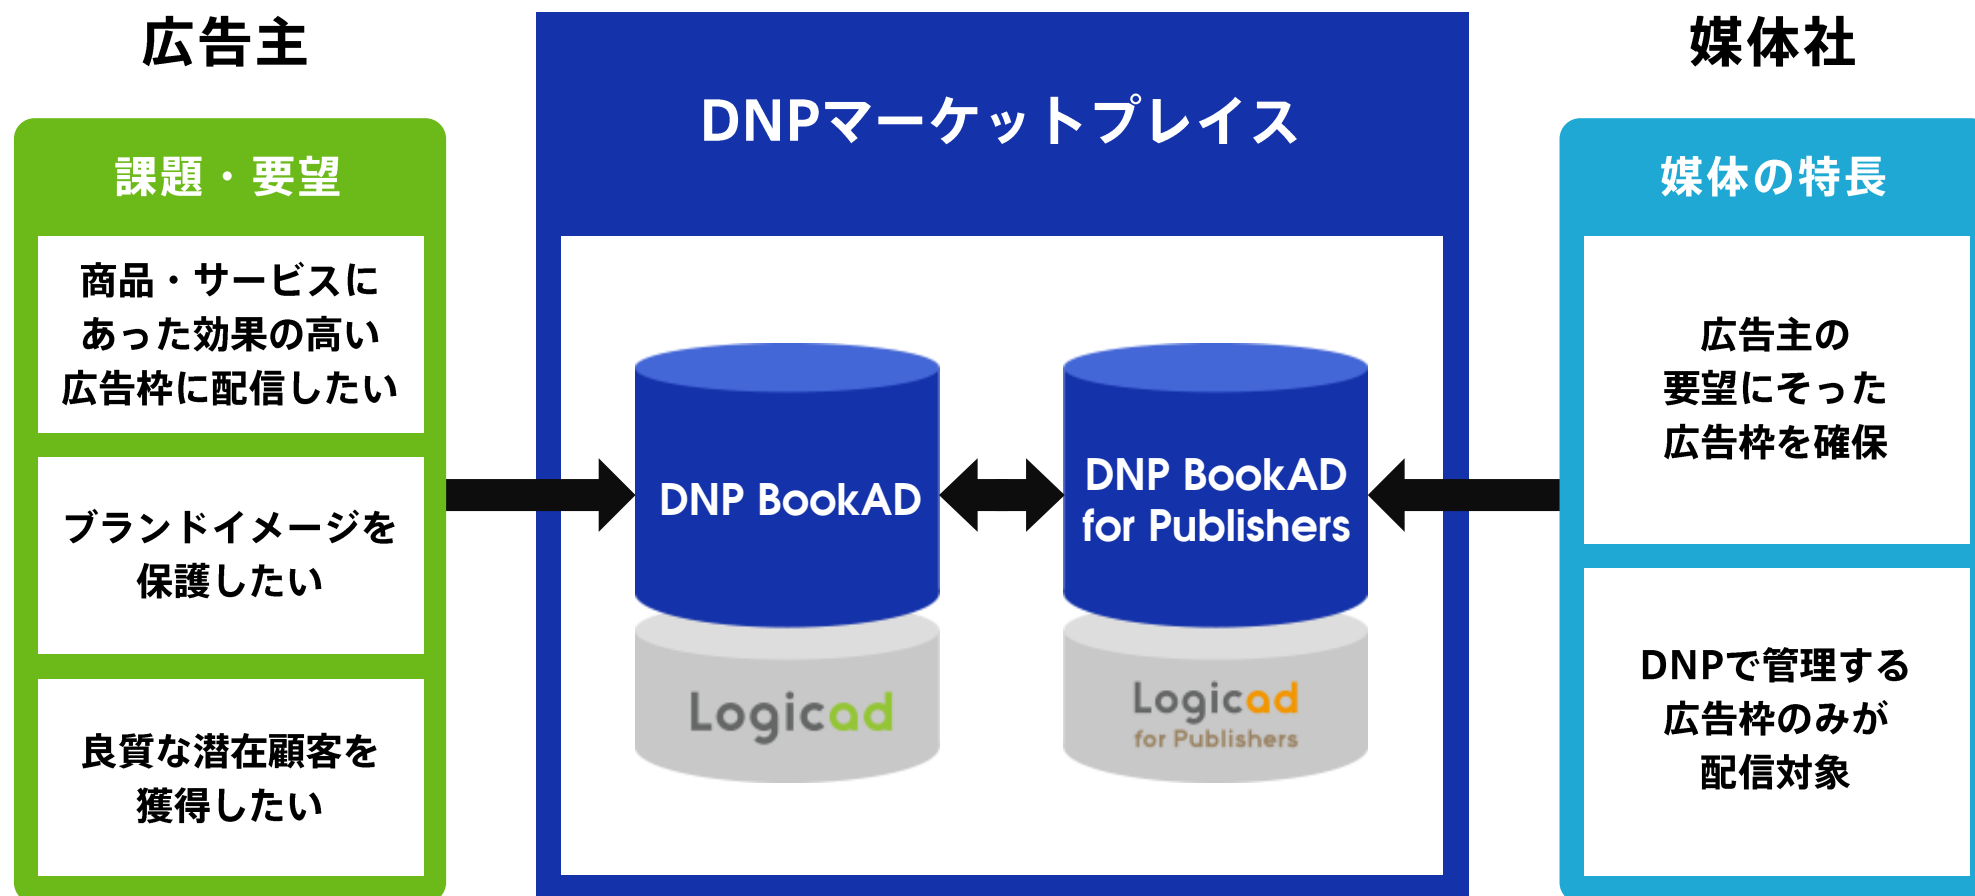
広告主

課題・要望

商品・サービスにあった効果の高い広告枠に配信したい

ブランドイメージを保護したい

良質な潜在顧客を獲得したい

DNPマーケットプレイス

DNP BookAD

Logicad

DNP BookAD for Publishers

Logicad for Publishers

媒体社

媒体の特長

広告主の要望にそった広告枠を確保

DNPで管理する広告枠のみが配信対象